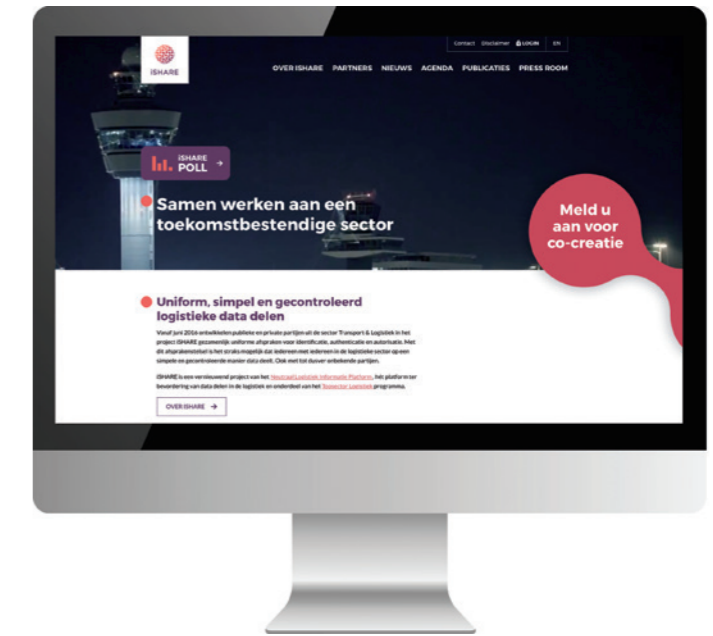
Contact Disclaimer LOGIN EN

iSHARE

OVER ISHARE PARTNERS NIEUWS AGENDA PUBLICATIES PRESS ROOM

iSHARE POLL

Samen werken aan een toekomstbestendige sector

Meld u aan voor co-creatie

Uniform, simpel en gecontroleerd logistieke data delen

Vanaf juni 2016 ontwikkelen publieke en private partijen uit de sector Transport & Logistiek in het project iSHARE gezamenlijk uniforme afspraken voor identificatie, authenticatie en autorisatie. Met dit afsprakenstelsel is het straks mogelijk dat iedereen met iedereen in de logistieke sector op een simpele en gecontroleerde manier data deelt. Ook met tot dusver onbekende partijen.

iSHARE is een vernieuwend project van het Neutraal Logistiek Informatie Platform, het platform ter bevordering van data delen in de logistiek en onderdeel van het Topsector Logistiek programma.

OVER ISHARE